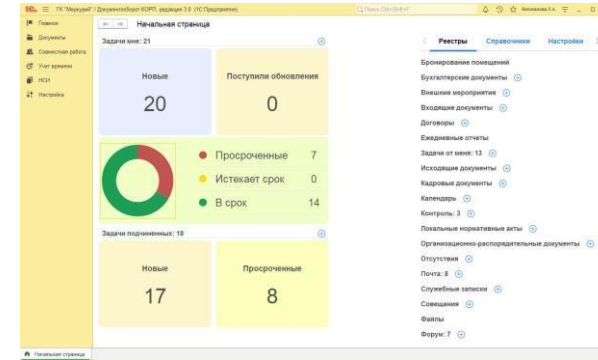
1С ГК "Меркурий" / Документооборот КОРП, редакция 3.0 (1С:Предприятие) Поиск Ctrl+Shift+F Белоногова Е.А.

Главное
Документы
Совместная работа
Учет времени
НСИ
Настройка

Начальная страница

Задачи мне: 21

Новые
20

Поступили обновления
0

Просроченные 7
Истекает срок 0
В срок 14

Задачи подчиненных: 18

Новые
17

Просроченные
8

Реестры Справочники Настройки

Бронирование помещений
Бухгалтерские документы
Внешние мероприятия
Входящие документы
Договоры
Ежедневные отчеты
Задачи от меня: 13
Исходящие документы
Кадровые документы
Календарь
Контроль: 3
Локальные нормативные акты
Организационно-распорядительные документы
Отсутствия
Почта: 8
Служебные записки
Совещания
Файлы
Форум: 7

Начальная страница